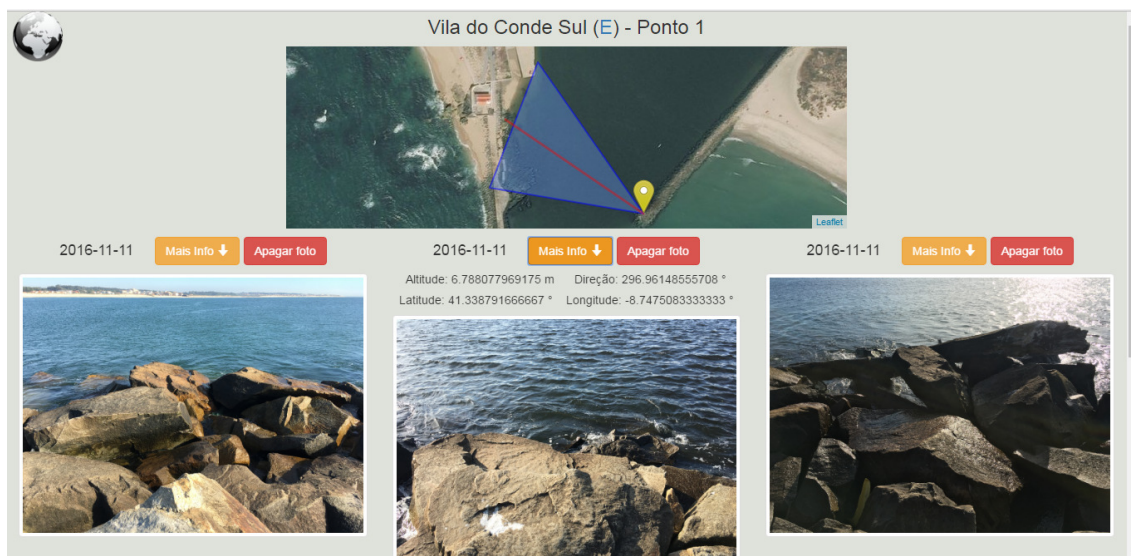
Vila do Conde Sul (E) - Ponto 1

Leaflet

2016-11-11 Mais Info ↓ Apagar foto

2016-11-11 Mais Info ↓ Apagar foto

Altitude: 6.788077969175 m Direção: 296.96148555708 °

Latitude: 41.338791666667 ° Longitude: -8.7475083333333 °

2016-11-11 Mais Info ↓ Apagar foto